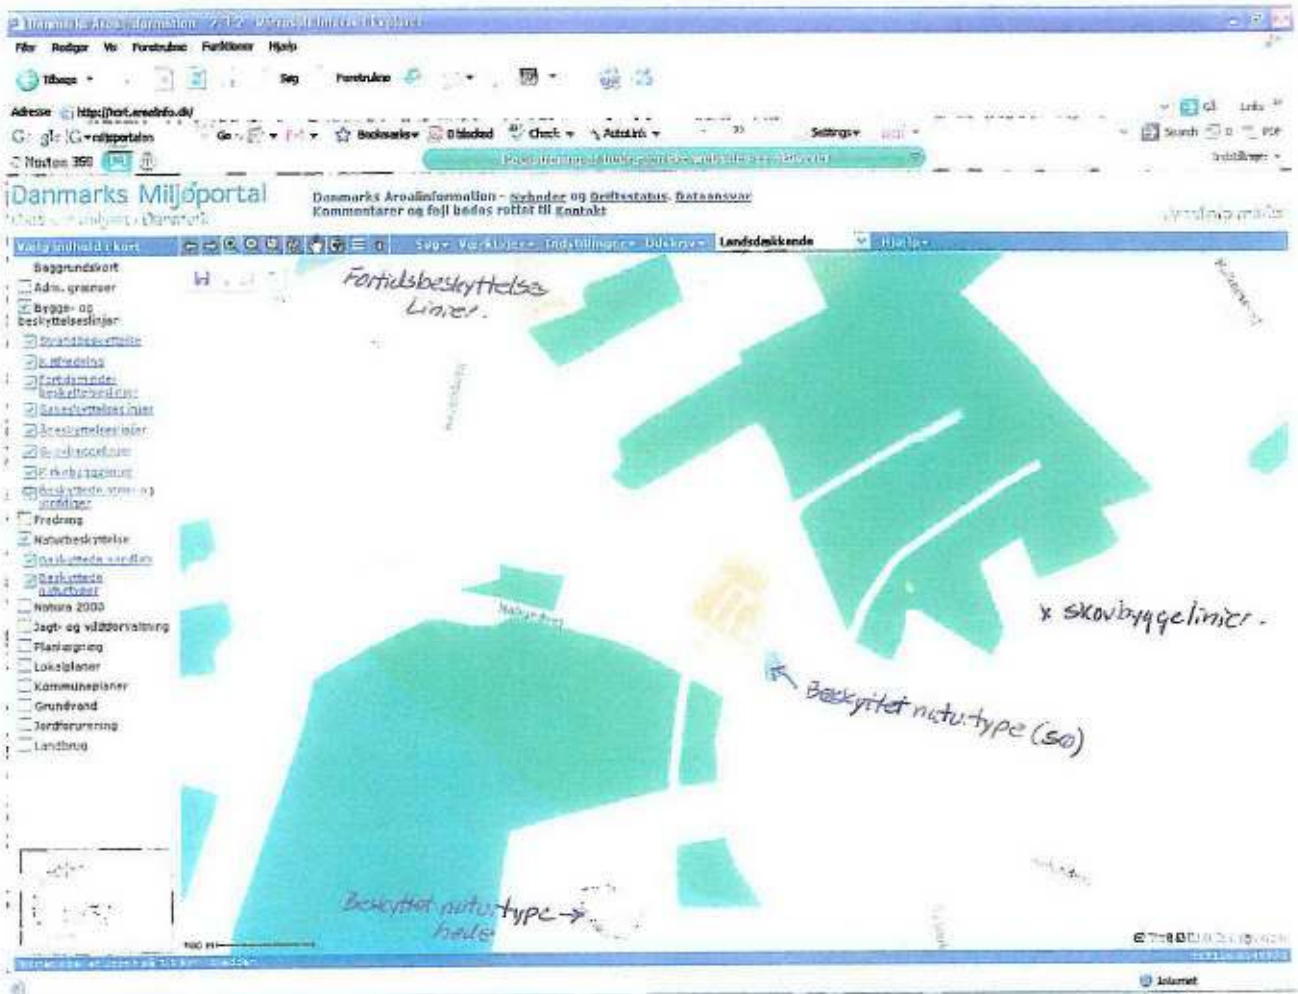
Danmarks Arealinformation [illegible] Microsoft Internet Explorer

Filer Rediger Vis Foretrukne Funktioner Hjælp

Tilbage Søg Foretrukne

Adresse http://kort.arealinfo.dk/

Go Bookmarks 0 blocked Check AutoLink Settings

Norton 360

Search

Danmarks Miljøportal

Danmarks Arealinformation - Nyheder og Driftsstatus, Dataansvar
Kommentarer og fejl bedes rettet til Kontakt

Vælg indhold i kort

Søg Værktøjer Indstillinger Udskriv Landsdækkende Hjælp

Baggrundskort
Adm. grænser
Bygge- og beskyttelseslinjer
Strandbeskyttelse
Klitfredning
Fortidsminder beskyttelseslinjer
Søbeskyttelseslinjer
Åbeskyttelseslinjer
Skovbyggelinjer
Kirkebyggelinjer
Beskyttede sten- og jorddiger
Fredning
Naturbeskyttelse
Beskyttede vandløb
Beskyttede naturtyper
Natura 2000
Jagt- og vildtforvaltning
Planlægning
Lokalplaner
Kommuneplaner
Grundvand
Jordforurening
Landbrug

Fortidsbeskyttelse Linier.

x skovbyggelinier.

Beskyttet natu.type (sø)

Beskyttet naturtype hede

Internet